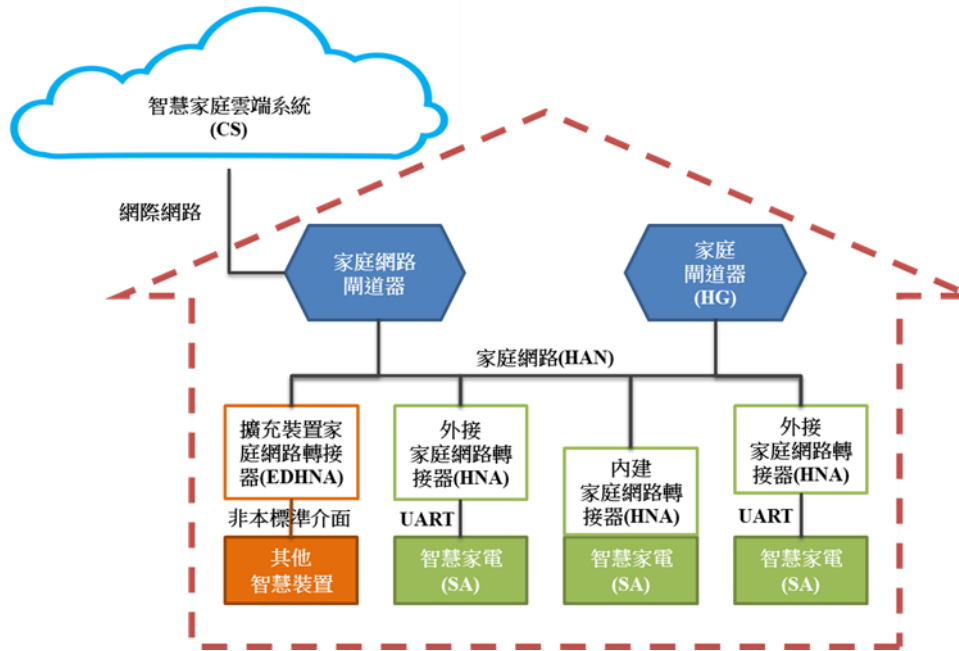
智慧家庭雲端系統
(CS)

網際網路

家庭網路
閘道器

家庭
閘道器
(HG)

家庭網路(HAN)

擴充裝置家庭網路轉接器(EDHNA)

外接
家庭網路轉接器(HNA)

內建
家庭網路轉接器(HNA)

外接
家庭網路轉接器(HNA)

非本標準介面

UART

UART

其他
智慧裝置

智慧家電
(SA)

智慧家電
(SA)

智慧家電
(SA)